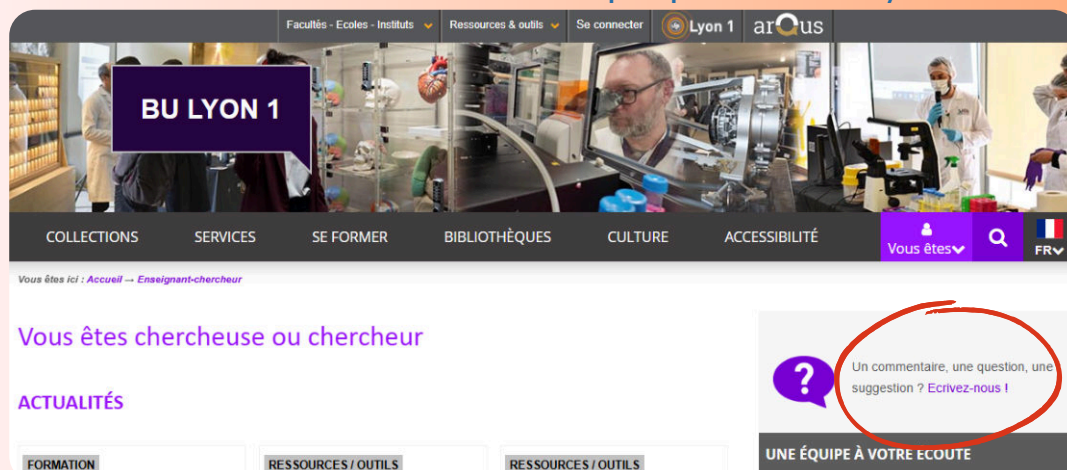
Facultés - Ecoles - Instituts | Ressources & outils | Se connecter | Lyon 1 | arqus

BU LYON 1

COLLECTIONS SERVICES SE FORMER BIBLIOTHÈQUES CULTURE ACCESSIBILITÉ Vous êtes FR

Vous êtes ici : Accueil → Enseignant-chercheur

Vous êtes chercheuse ou chercheur

ACTUALITÉS

?

Un commentaire, une question, une suggestion ? Ecrivez-nous !

UNE ÉQUIPE À VOTRE ECOUTE

FORMATION

RESSOURCES / OUTILS

RESSOURCES / OUTILS